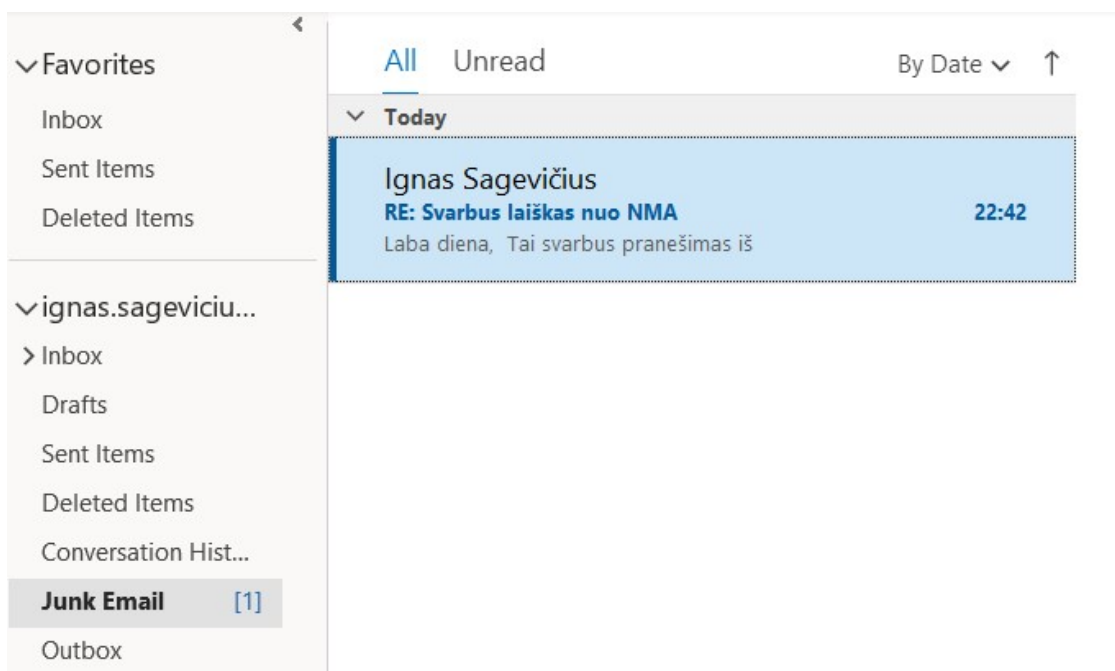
Favorites
Inbox
Sent Items
Deleted Items

ignas.sageviciu...
Inbox
Drafts
Sent Items
Deleted Items
Conversation Hist...
Junk Email [1]
Outbox

All Unread By Date ↑

Today

Ignas Sagevičius
RE: Svarbus laiškas nuo NMA 22:42
Laba diena, Tai svarbus pranešimas iš